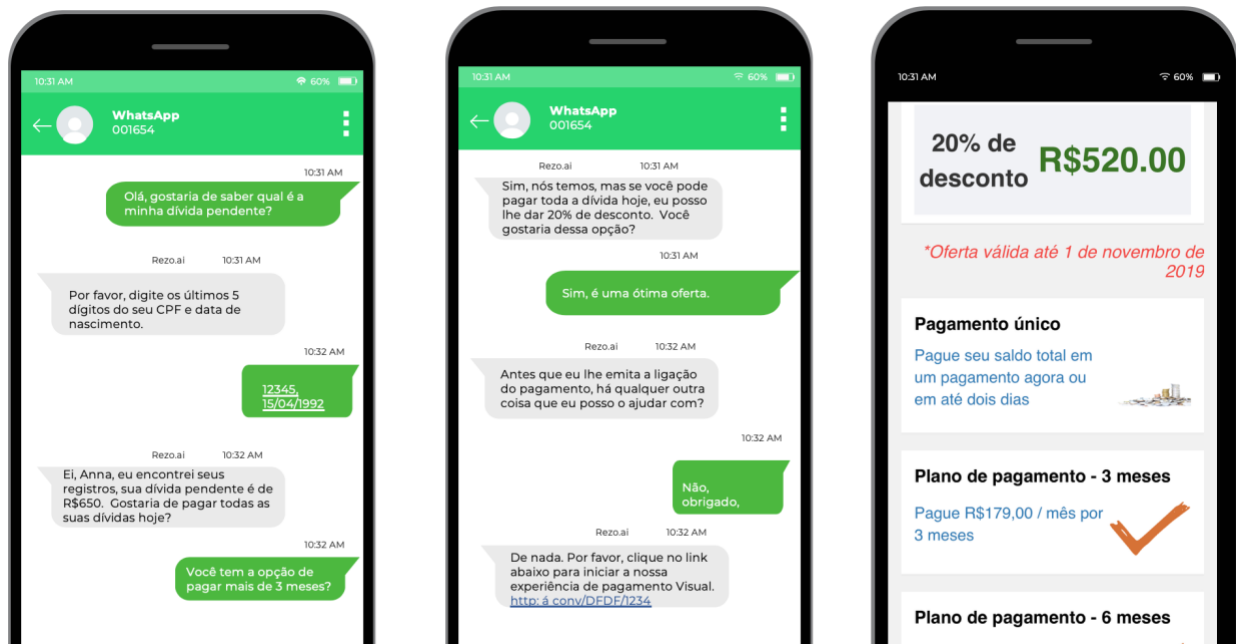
10:31 AM
60%

WhatsApp
001654

10:31 AM
Olá, gostaria de saber qual é a minha dívida pendente?

Rezo.ai 10:31 AM
Por favor, digite os últimos 5 dígitos do seu CPF e data de nascimento.

10:32 AM
12345, 15/04/1992

Rezo.ai 10:32 AM
Ei, Anna, eu encontrei seus registros, sua dívida pendente é de R$650. Gostaria de pagar todas as suas dívidas hoje?

10:32 AM
Você tem a opção de pagar mais de 3 meses?

10:31 AM
60%

WhatsApp
001654

Rezo.ai 10:31 AM
Sim, nós temos, mas se você pode pagar toda a dívida hoje, eu posso lhe dar 20% de desconto. Você gostaria dessa opção?

10:31 AM
Sim, é uma ótima oferta.

Rezo.ai 10:32 AM
Antes que eu lhe emita a ligação do pagamento, há qualquer outra coisa que eu posso o ajudar com?

10:32 AM
Não, obrigado,

Rezo.ai 10:32 AM
De nada. Por favor, clique no link abaixo para iniciar a nossa experiência de pagamento Visual.
http: á conv/DFDF/1234

10:31 AM
60%

20% de desconto R$520.00

*Oferta válida até 1 de novembro de 2019

Pagamento único
Pague seu saldo total em um pagamento agora ou em até dois dias

Plano de pagamento - 3 meses
Pague R$179,00 / mês por 3 meses

Plano de pagamento - 6 meses